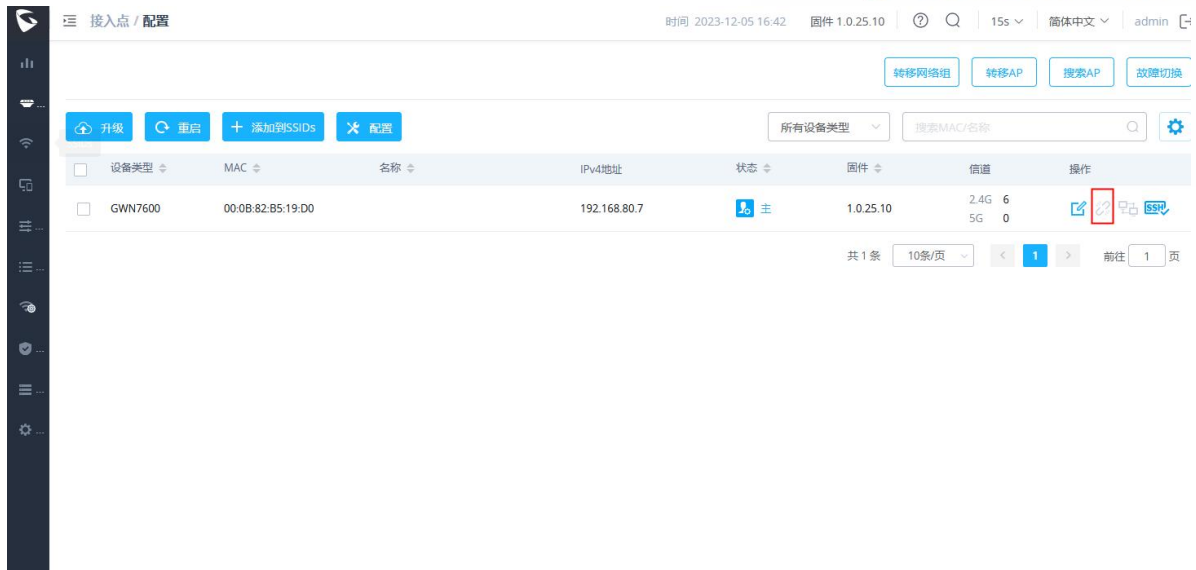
接入点 / 配置

时间 2023-12-05 16:42 固件 1.0.25.10 15s 简体中文 admin

转移网络组 转移AP 搜索AP 故障切换

升级 重启 添加到SSIDs 配置

所有设备类型 搜索MAC/名称

| 设备类型 | MAC | 名称 | IPv4地址 | 状态 | 固件 | 信道 | 操作 |
|---|---|---|---|---|---|---|---|
| GWN7600 | 00:0B:82:B5:19:D0 | | 192.168.80.7 | 主 | 1.0.25.10 | 2.4G 6 5G 0 | SSH |

共 1 条 10条/页 1 前往 1 页